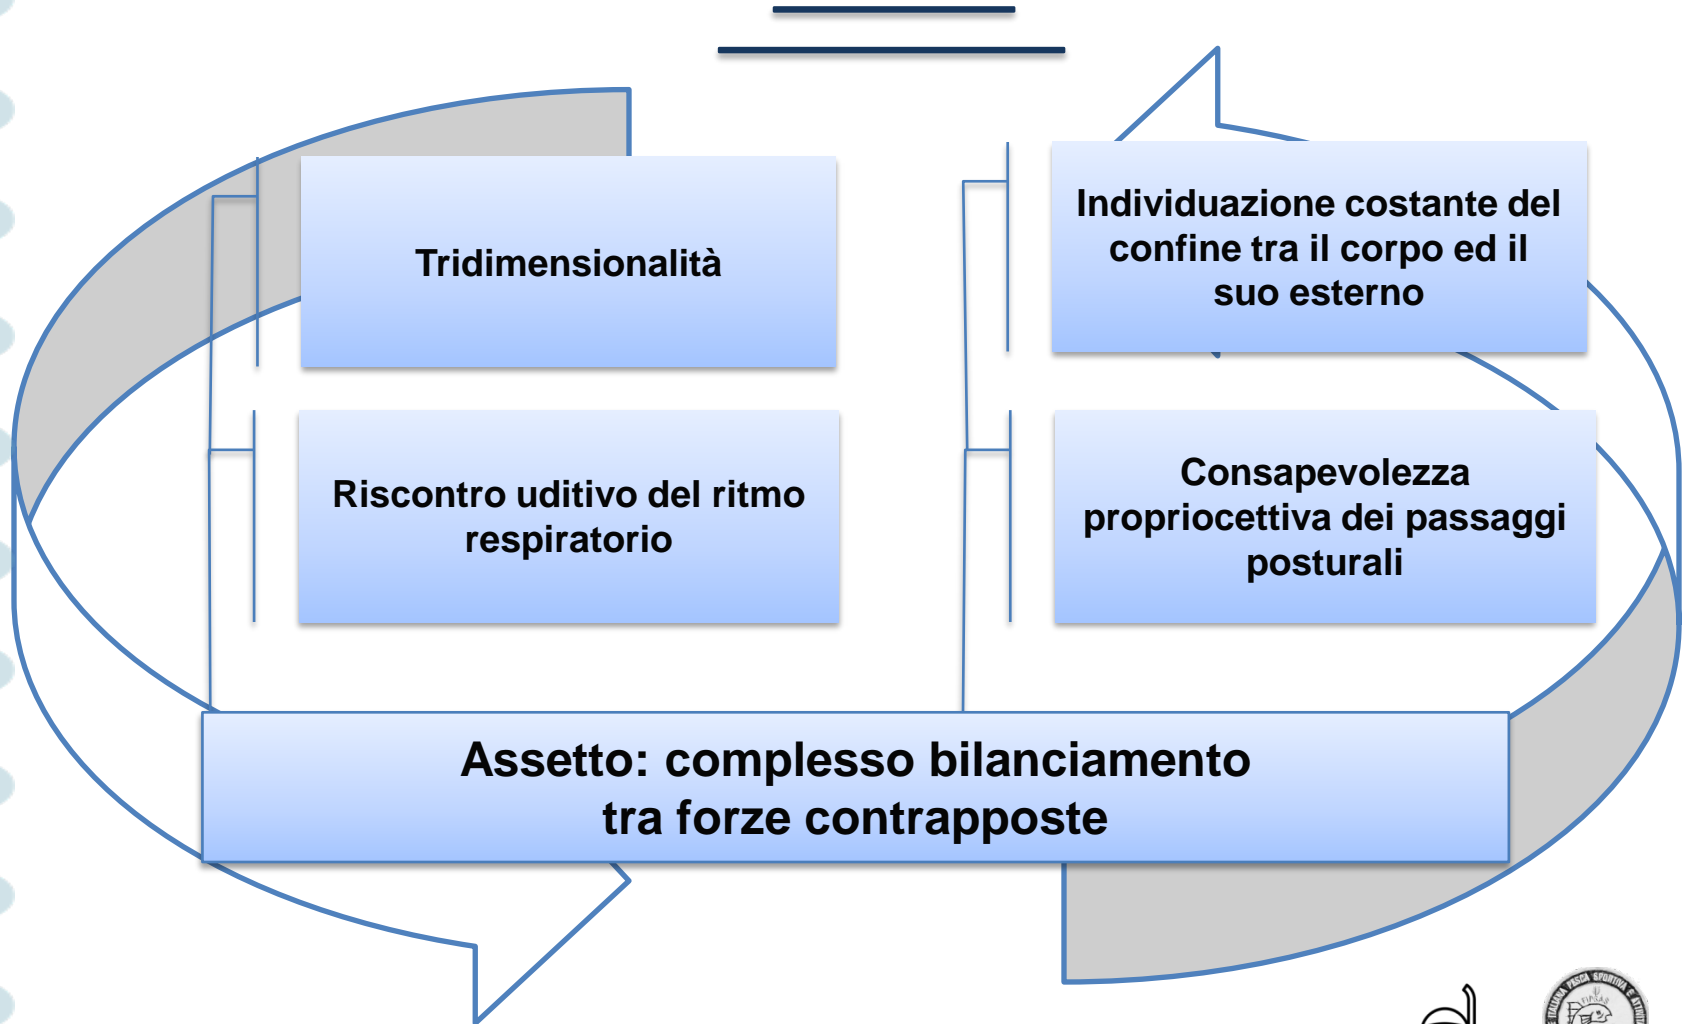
Tridimensionalità

Individuazione costante del confine tra il corpo ed il suo esterno

Riscontro uditivo del ritmo respiratorio

Consapevolezza propriocettiva dei passaggi posturali

Assetto: complesso bilanciamento tra forze contrapposte